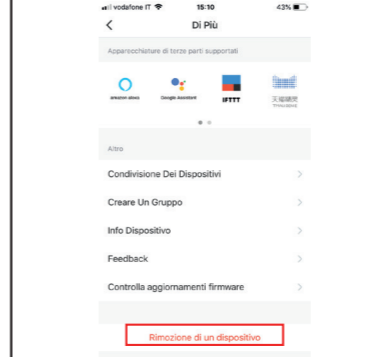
vodafone IT 15:10 43%

<

Di Più

Apparecchiature di terze parti supportati

amazon alexa

Google Assistant

IFTTT

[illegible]

Altro

Condivisione Dei Dispositivi

Creare Un Gruppo

Info Dispositivo

Feedback

Controlla aggiornamenti firmware

Rimozione di un dispositivo